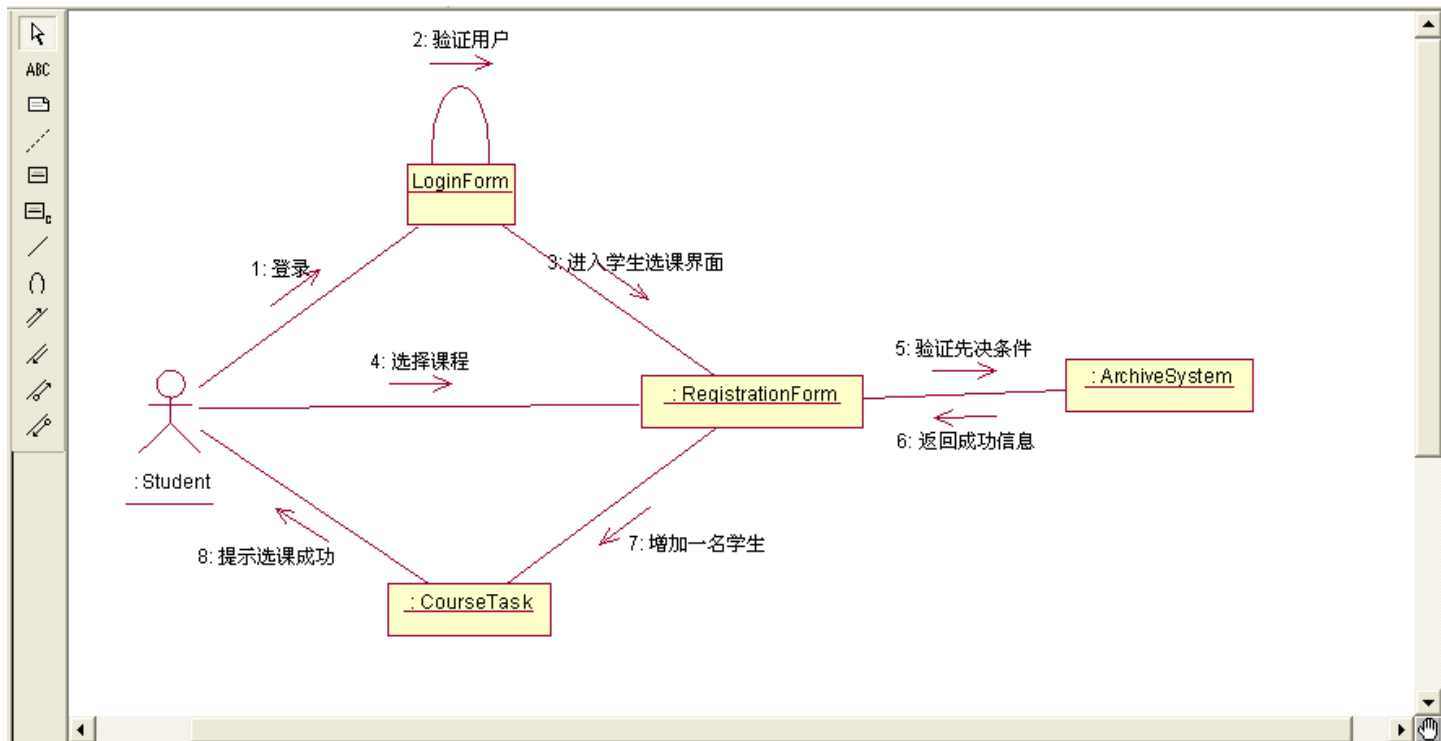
ABC

2: 验证用户

LoginForm

1: 登录

3: 进入学生选课界面

4: 选择课程

5: 验证先决条件

: ArchiveSystem

: RegistrationForm

6: 返回成功信息

: Student

7: 增加一名学生

8: 提示选课成功

: CourseTask